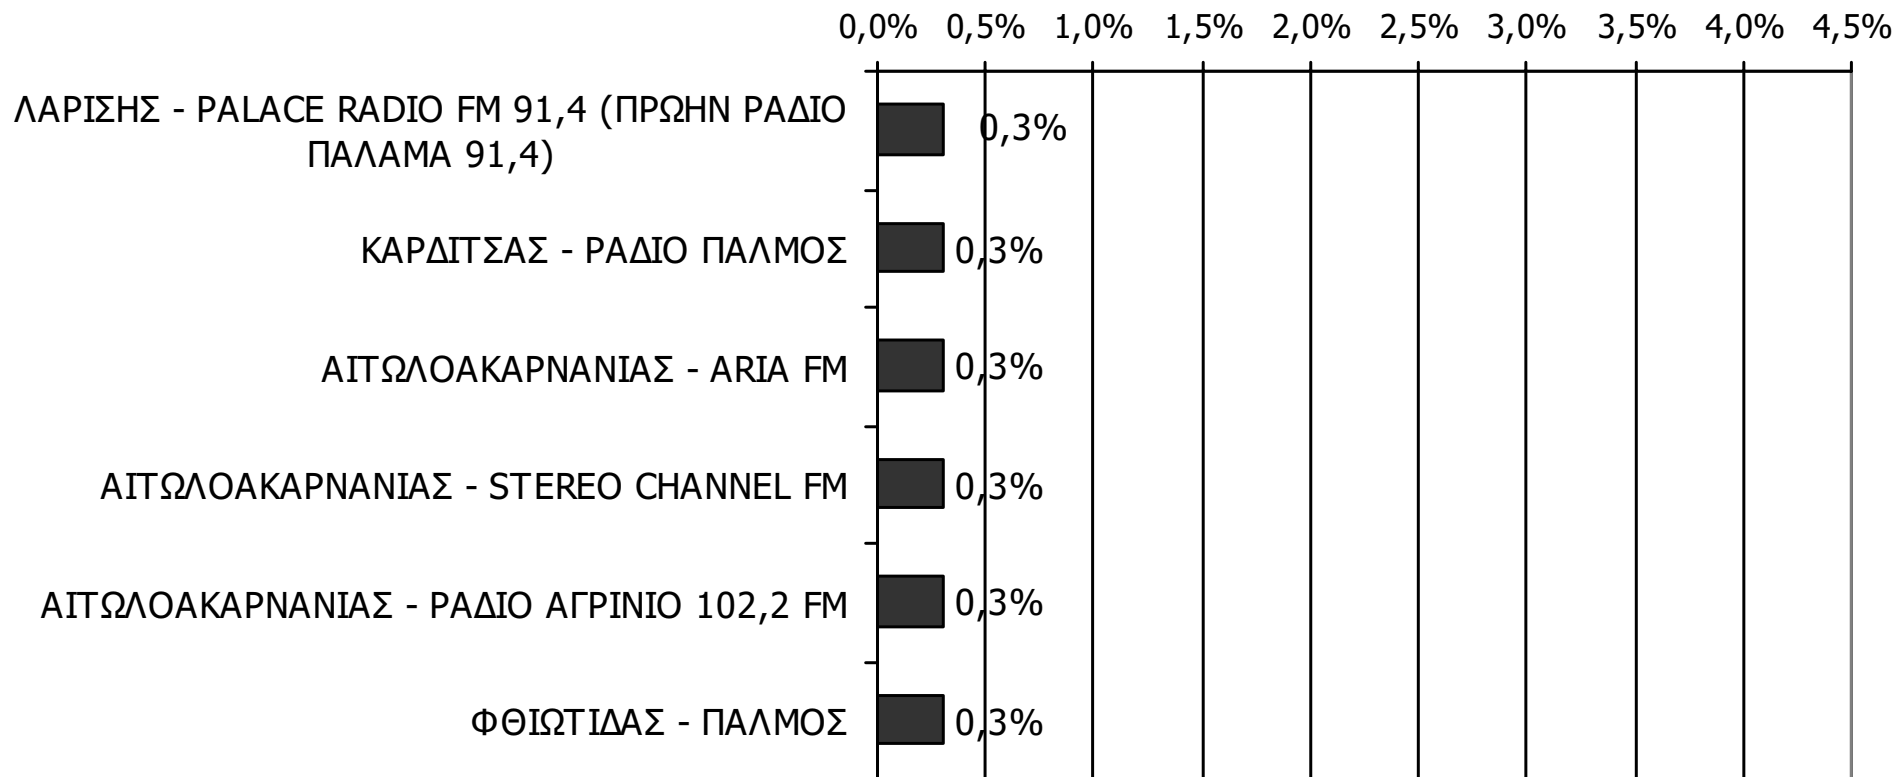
0,0% 0,5% 1,0% 1,5% 2,0% 2,5% 3,0% 3,5% 4,0% 4,5%

ΛΑΡΙΣΗΣ - PALACE RADIO FM 91,4 (ΠΡΩΗΝ ΡΑΔΙΟ ΠΑΛΑΜΑ 91,4) 0,3%

ΚΑΡΔΙΤΣΑΣ - ΡΑΔΙΟ ΠΑΛΜΟΣ 0,3%

ΑΙΤΩΛΟΑΚΑΡΝΑΝΙΑΣ - ARIA FM 0,3%

ΑΙΤΩΛΟΑΚΑΡΝΑΝΙΑΣ - STEREO CHANNEL FM 0,3%

ΑΙΤΩΛΟΑΚΑΡΝΑΝΙΑΣ - ΡΑΔΙΟ ΑΓΡΙΝΙΟ 102,2 FM 0,3%

ΦΘΙΩΤΙΔΑΣ - ΠΑΛΜΟΣ 0,3%